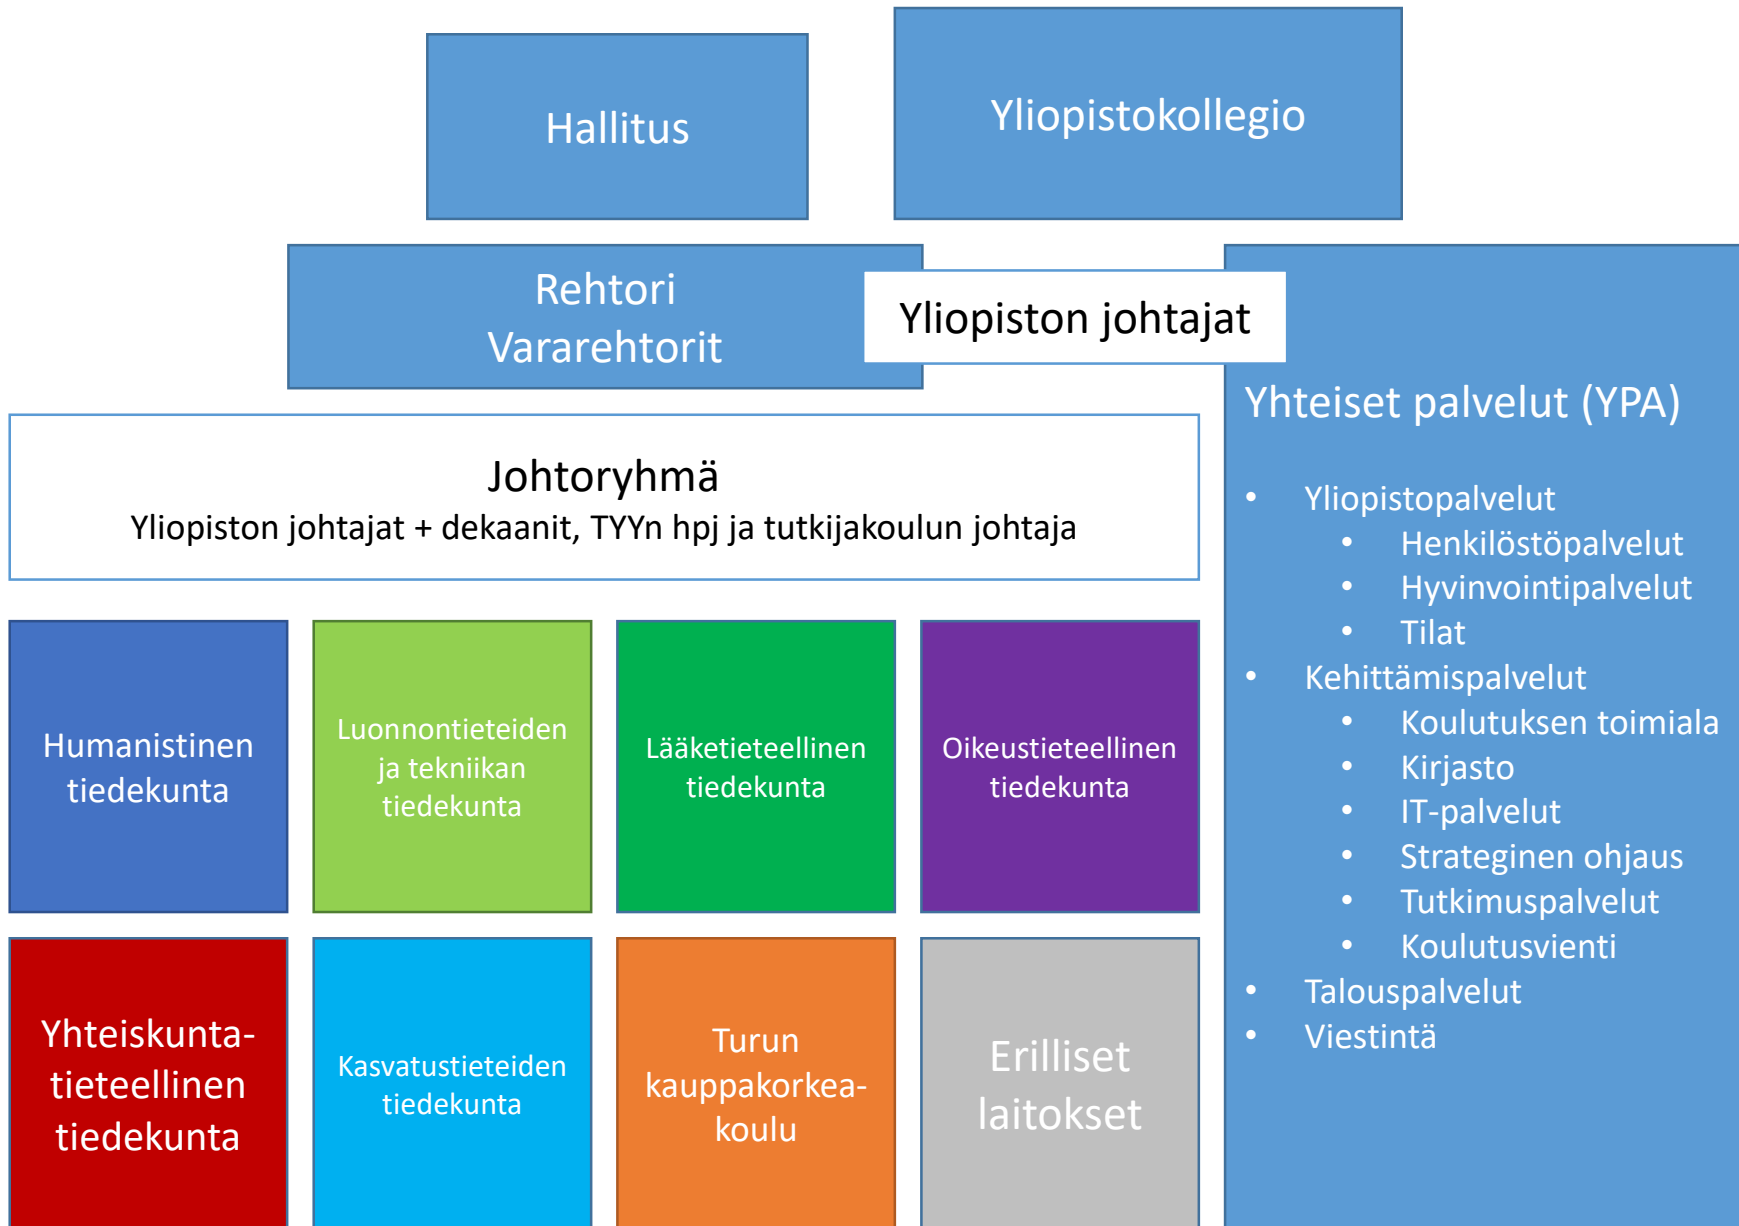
Hallitus

Yliopistokollegio

Rehtori
Vararehtorit

Yliopiston johtajat

Yhteiset palvelut (YPA)

- Yliopistopalvelut
  - Henkilöstöpalvelut
  - Hyvinvointipalvelut
  - Tilat
- Kehittämispalvelut
  - Koulutuksen toimiala
  - Kirjasto
  - IT-palvelut
  - Strateginen ohjaus
  - Tutkimuspalvelut
  - Koulutusvienti
- Talouspalvelut
- Viestintä

Johtoryhmä
Yliopiston johtajat + dekaanit, TYYn hpj ja tutkijakoulun johtaja

Humanistinen tiedekunta

Luonnontieteiden ja tekniikan tiedekunta

Lääketieteellinen tiedekunta

Oikeustieteellinen tiedekunta

Yhteiskuntatieteellinen tiedekunta

Kasvatustieteiden tiedekunta

Turun kauppakorkeakoulu

Erilliset laitokset